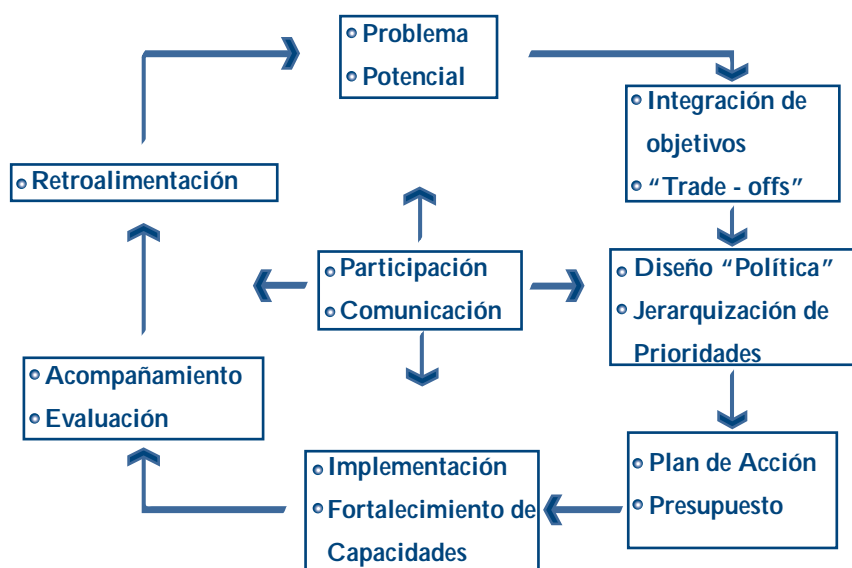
Problema
Potencial

Integración de objetivos
"Trade - offs"

Diseño "Política"
Jerarquización de Prioridades

Plan de Acción
Presupuesto

Implementación
Fortalecimiento de Capacidades

Acompañamiento
Evaluación

Retroalimentación

Participación
Comunicación